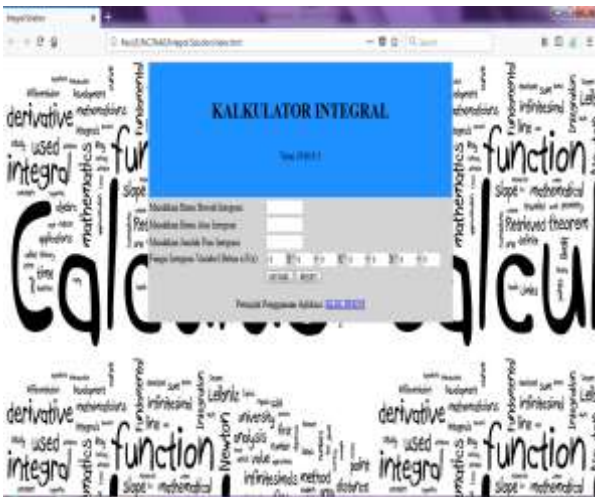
KALKULATOR INTEGRAL

Versi 1.0

Masukkan Batas Bawah Integrasi

Masukkan Batas Atas Integrasi

Masukkan Jumlah Pias Integrasi

Fungsi Integrasi Variabel Bebas x F(x)

HITUNG RESET

Petunjuk Penggunaan Aplikasi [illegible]

derivative
integral
used
function
Calculus
mathematics
slope
infinitesimal
Leibniz
Newton
theorem
fundamental
analysis
method
mathematical